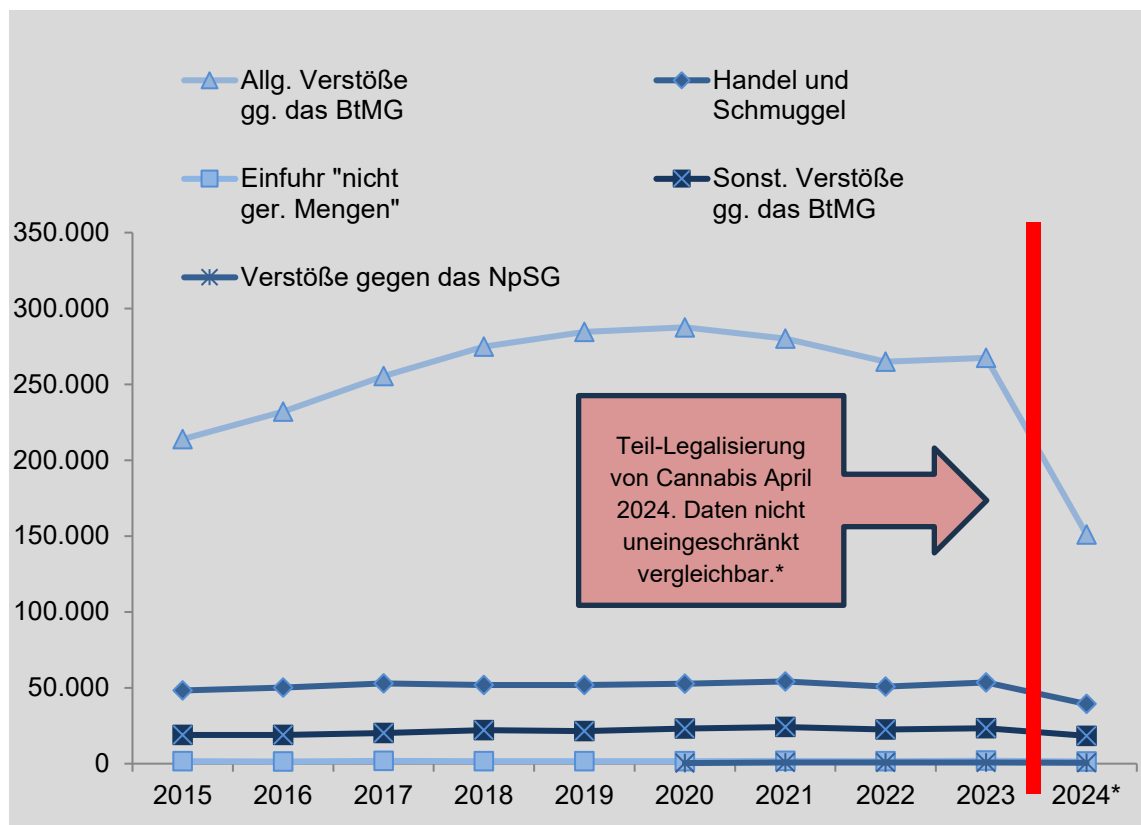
Allg. Verstöße gg. das BtMG
Handel und Schmuggel
Einfuhr "nicht ger. Mengen"
Sonst. Verstöße gg. das BtMG
Verstöße gegen das NpSG

350.000
300.000
250.000
200.000
150.000
100.000
50.000
0

Teil-Legalisierung von Cannabis April 2024. Daten nicht uneingeschränkt vergleichbar.*

2015 2016 2017 2018 2019 2020 2021 2022 2023 2024*